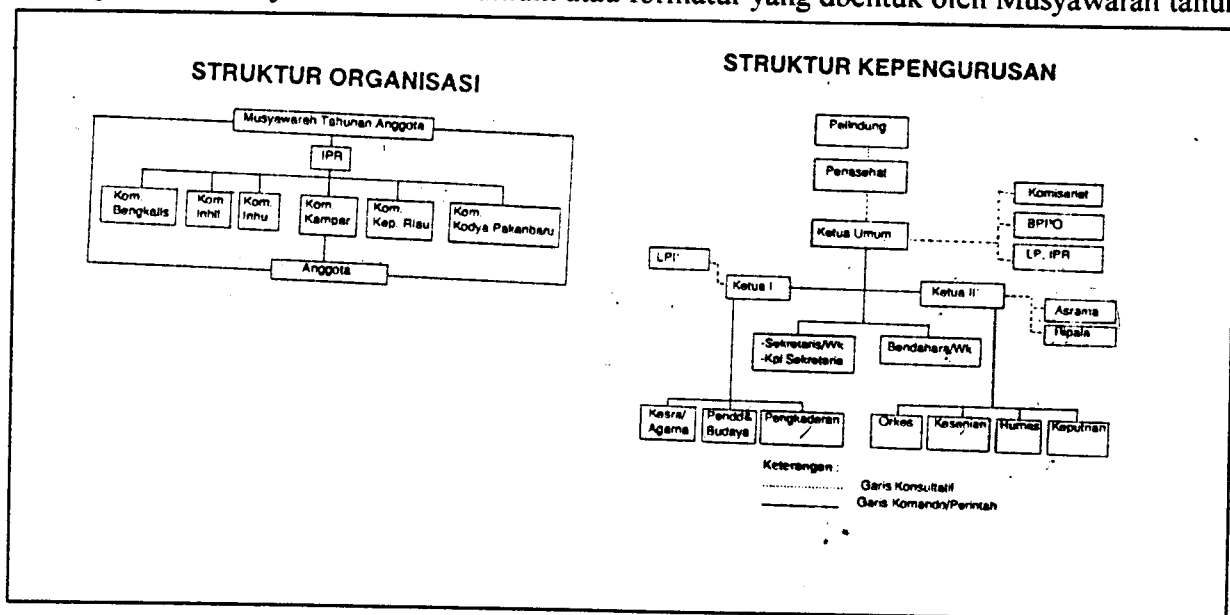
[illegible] atau formatur yang dibentuk oleh Musyawarah tahun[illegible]

STRUKTUR ORGANISASI

Musyawarah Tahunan Anggota

IPR

Kom. Bengkalis

Kom. Inhil

Kom. Inhu

Kom. Kampar

Kom. Kep. Riau

Kom. Kodya Pakanbaru

Anggota

STRUKTUR KEPENGURUSAN

Pelindung

Penasehat

Komisariat

BPPO

LP. IPR

Ketua Umum

LPI

Ketua I

Ketua II

Asrama

Pepala

-Sekretaris/Wk
-Kpl Sekretaris

Bendahara/Wk

Kesra/ Agama

Pendd& Budaya

Pengkaderan

Orkes

Kesenian

Humas

Keputrian

Keterangan :

Garis Konsultatif

Garis Komando/Perintah